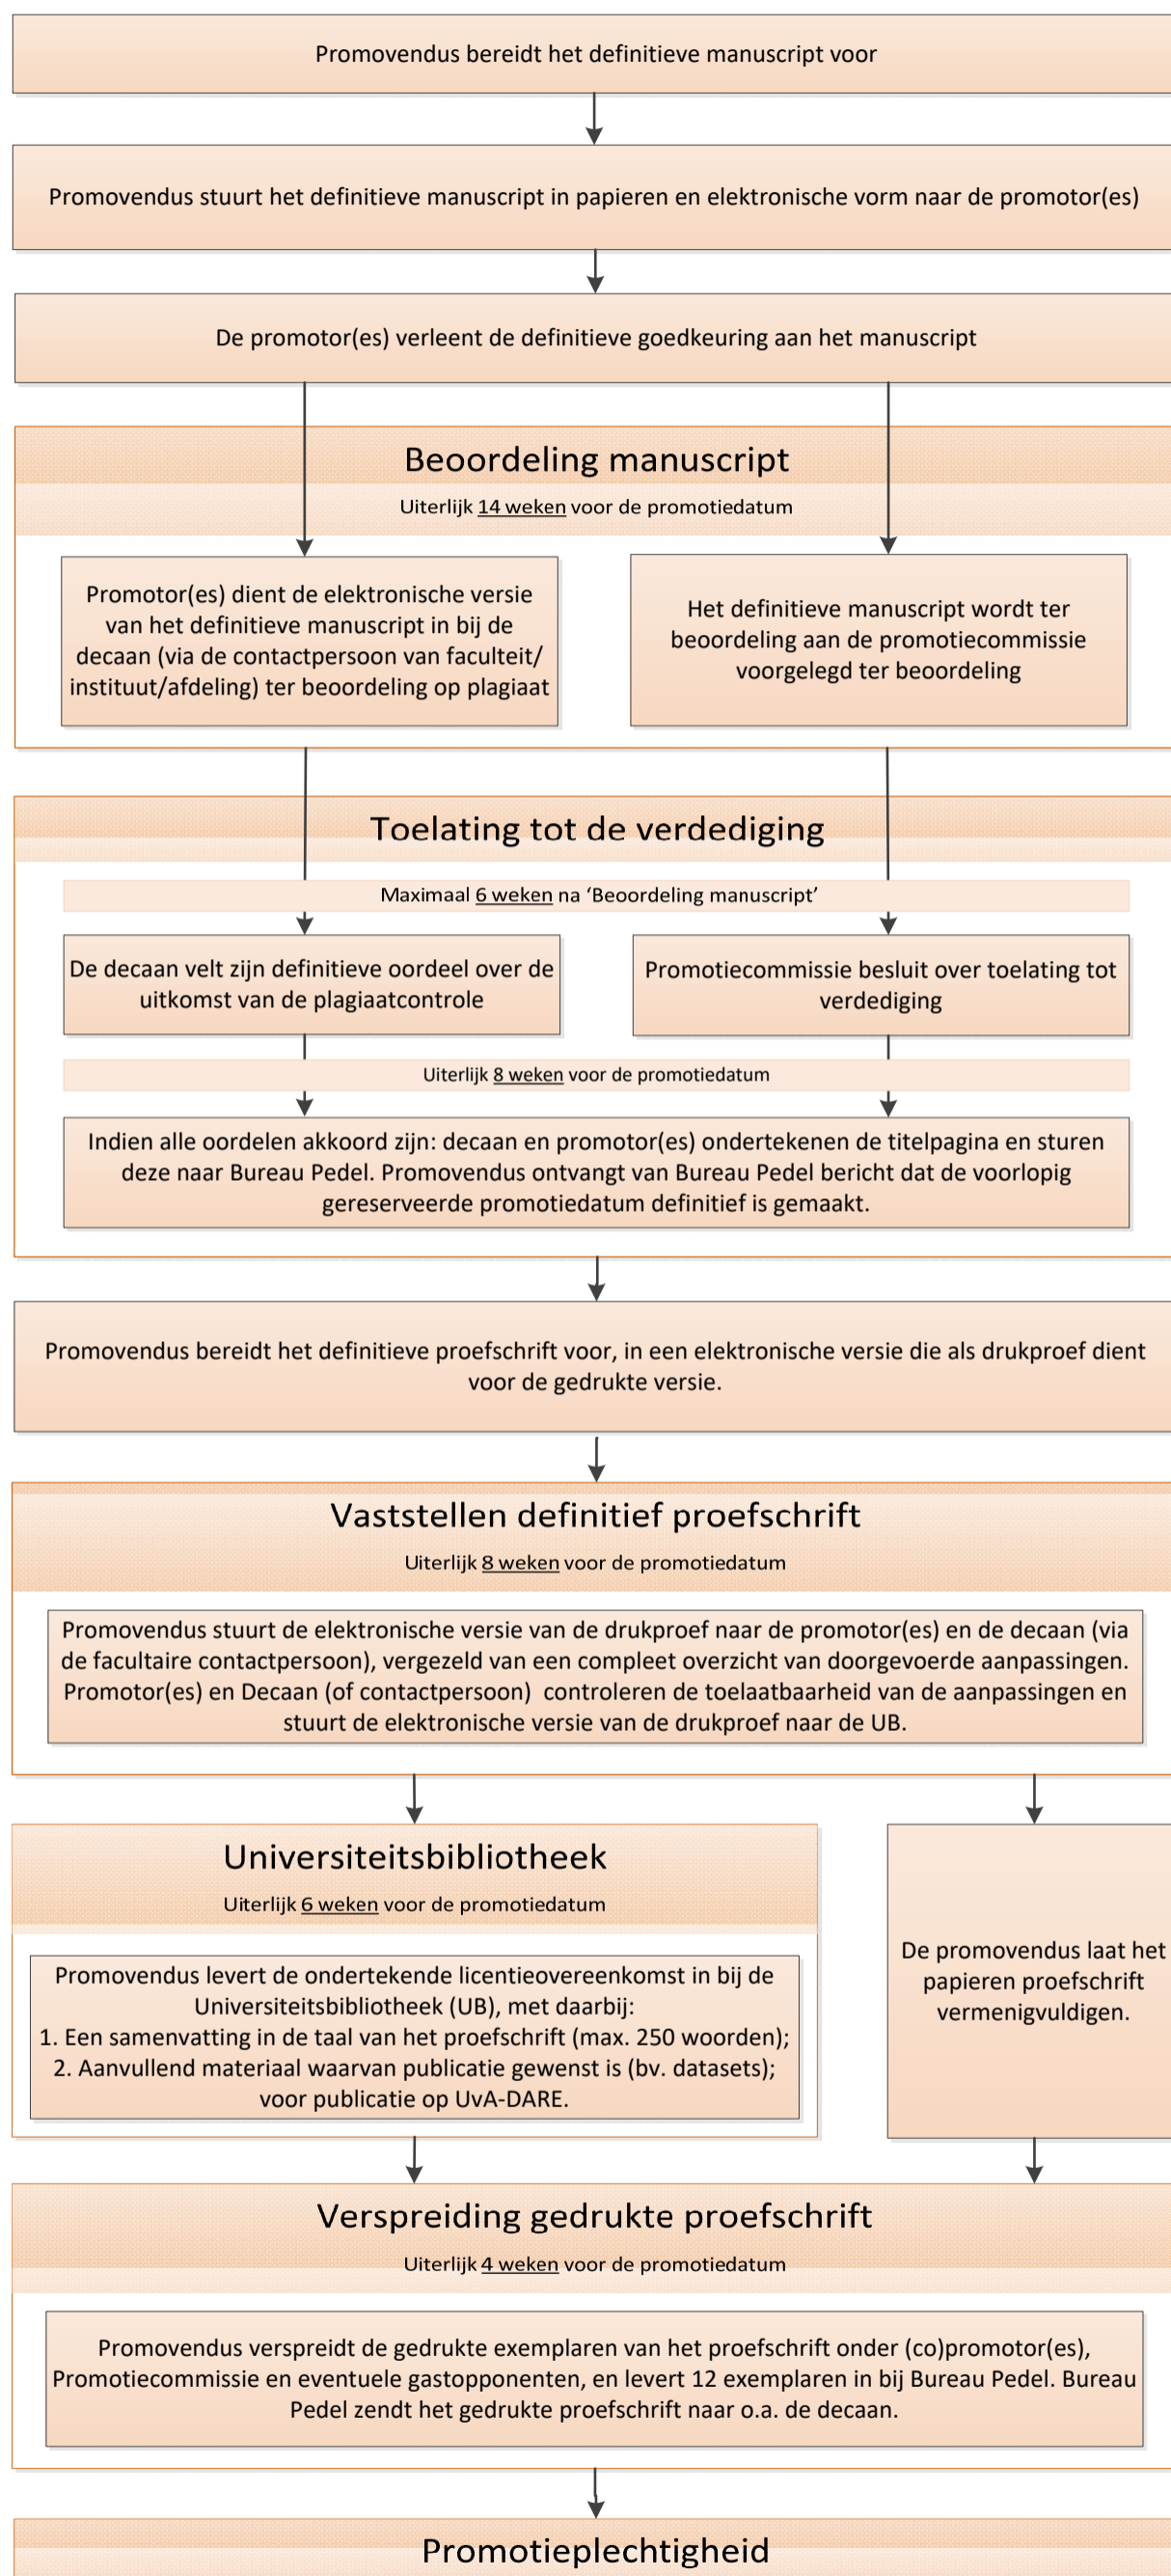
Promovendus bereidt het definitieve manuscript voor

Promovendus stuurt het definitieve manuscript in papieren en elektronische vorm naar de promotor(es)

De promotor(es) verleent de definitieve goedkeuring aan het manuscript

Beoordeling manuscript

Uiterlijk 14 weken voor de promotiedatum

Promotor(es) dient de elektronische versie van het definitieve manuscript in bij de decaan (via de contactpersoon van faculteit/ instituut/afdeling) ter beoordeling op plagiaat

Het definitieve manuscript wordt ter beoordeling aan de promotiecommissie voorgelegd ter beoordeling

Toelating tot de verdediging

Maximaal 6 weken na 'Beoordeling manuscript'

De decaan velt zijn definitieve oordeel over de uitkomst van de plagiaatcontrole

Promotiecommissie besluit over toelating tot verdediging

Uiterlijk 8 weken voor de promotiedatum

Indien alle oordelen akkoord zijn: decaan en promotor(es) ondertekenen de titelpagina en sturen deze naar Bureau Pedel. Promovendus ontvangt van Bureau Pedel bericht dat de voorlopig gereserveerde promotiedatum definitief is gemaakt.

Promovendus bereidt het definitieve proefschrift voor, in een elektronische versie die als drukproef dient voor de gedrukte versie.

Vaststellen definitief proefschrift

Uiterlijk 8 weken voor de promotiedatum

Promovendus stuurt de elektronische versie van de drukproef naar de promotor(es) en de decaan (via de facultaire contactpersoon), vergezeld van een compleet overzicht van doorgevoerde aanpassingen. Promotor(es) en Decaan (of contactpersoon) controleren de toelaatbaarheid van de aanpassingen en stuurt de elektronische versie van de drukproef naar de UB.

Universiteitsbibliotheek

Uiterlijk 6 weken voor de promotiedatum

Promovendus levert de ondertekende licentieovereenkomst in bij de Universiteitsbibliotheek (UB), met daarbij:
1. Een samenvatting in de taal van het proefschrift (max. 250 woorden);
2. Aanvullend materiaal waarvan publicatie gewenst is (bv. datasets);
voor publicatie op UvA-DARE.

De promovendus laat het papieren proefschrift vermenigvuldigen.

Verspreiding gedrukte proefschrift

Uiterlijk 4 weken voor de promotiedatum

Promovendus verspreidt de gedrukte exemplaren van het proefschrift onder (co)promotor(es), Promotiecommissie en eventuele gastopponenten, en levert 12 exemplaren in bij Bureau Pedel. Bureau Pedel zendt het gedrukte proefschrift naar o.a. de decaan.

Promotieplechtigheid